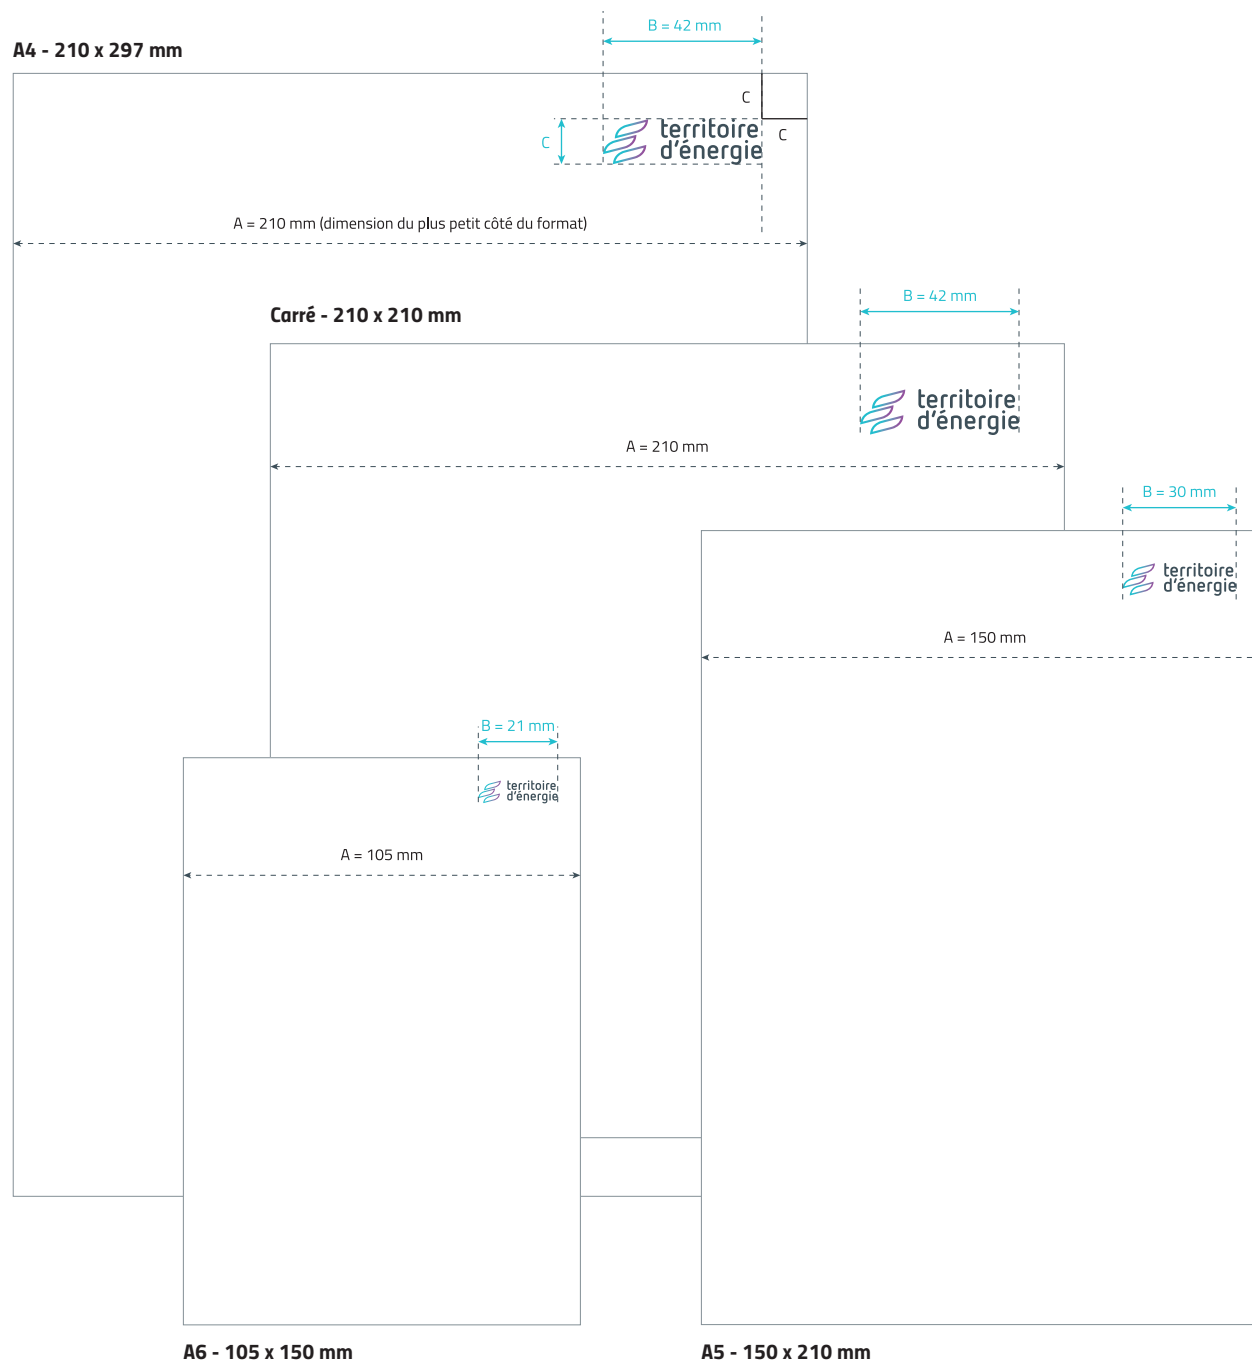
B = 42 mm

A4 - 210 x 297 mm

C

C

territoire
d'énergie

C

A = 210 mm (dimension du plus petit côté du format)

B = 42 mm

Carré - 210 x 210 mm

territoire
d'énergie

A = 210 mm

B = 30 mm

territoire
d'énergie

A = 150 mm

B = 21 mm

territoire
d'énergie

A = 105 mm

A6 - 105 x 150 mm

A5 - 150 x 210 mm